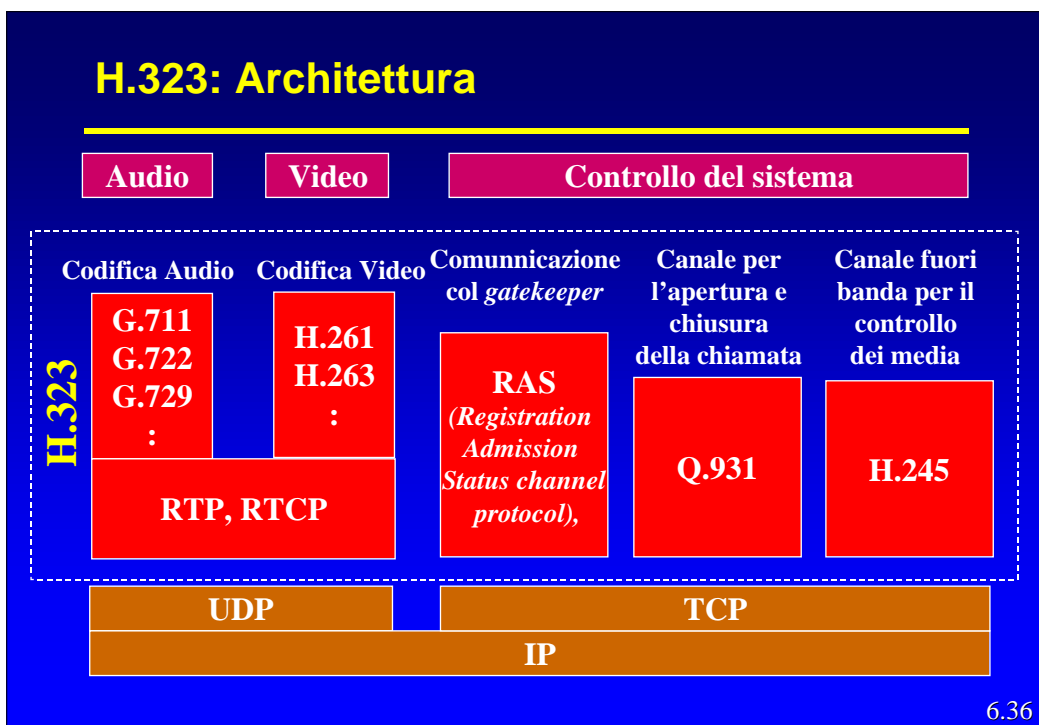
H.323: Architettura

Audio

Video

Controllo del sistema

H.323

Codifica Audio

G.711
G.722
G.729
:

Codifica Video

H.261
H.263
:

RTP, RTCP

Comunnicazione col *gatekeeper*

RAS
*(Registration Admission Status channel protocol),*

Canale per l'apertura e chiusura della chiamata

Q.931

Canale fuori banda per il controllo dei media

H.245

UDP

TCP

IP

6.36